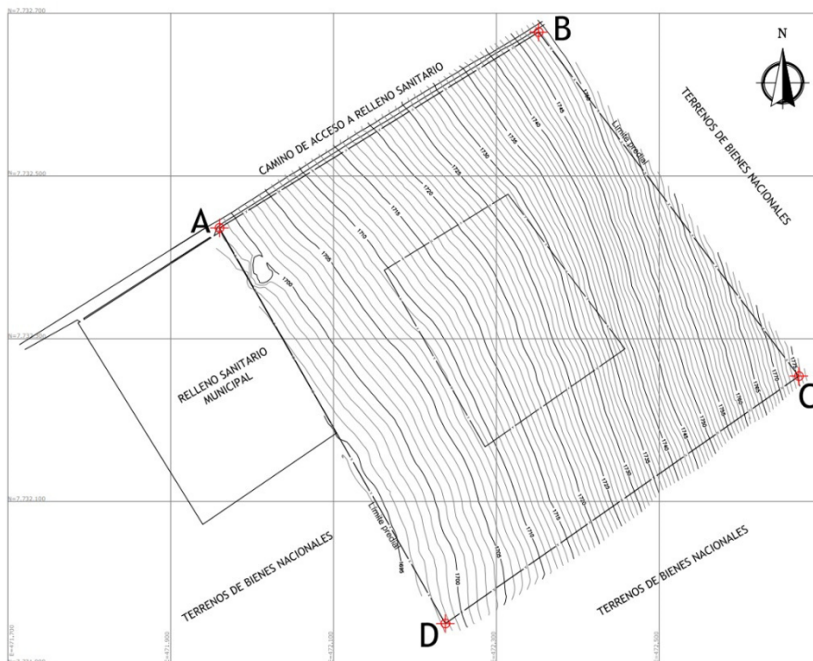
N=7.732.700
B
N
TERRENOS DE BIENES NACIONALES
CAMINO DE ACCESO A RELLENO SANITARIO
Limite predial
N=7.732.500
1745
1740
1735
1730
1725
1720
1715
1710
1705
1700
A
N=7.732.300
RELLENO SANITARIO MUNICIPAL
C
1770
1765
1760
1755
1750
1745
1740
1735
1730
1725
1720
1715
1710
1705
1700
N=7.732.100
Limite predial
TERRENOS DE BIENES NACIONALES
TERRENOS DE BIENES NACIONALES
D
E=471.700
E=471.900
E=472.100
E=472.300
E=472.500